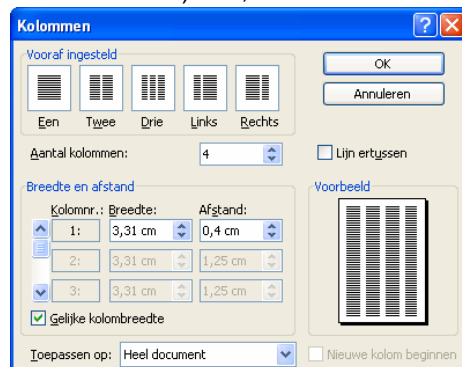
Kolommen

Vooraf ingesteld

Een Twee Drie Links Rechts

OK

Annuleren

Aantal kolommen: 4

Lijn ertussen

Breedte en afstand

| Kolomnr.: | Breedte: | Afstand: |
|---|---|---|
| 1: | 3,31 cm | 0,4 cm |
| 2: | 3,31 cm | 1,25 cm |
| 3: | 3,31 cm | 1,25 cm |

Gelijke kolombreedte

Voorbeeld

Toepassen op: Heel document

Nieuwe kolom beginnen